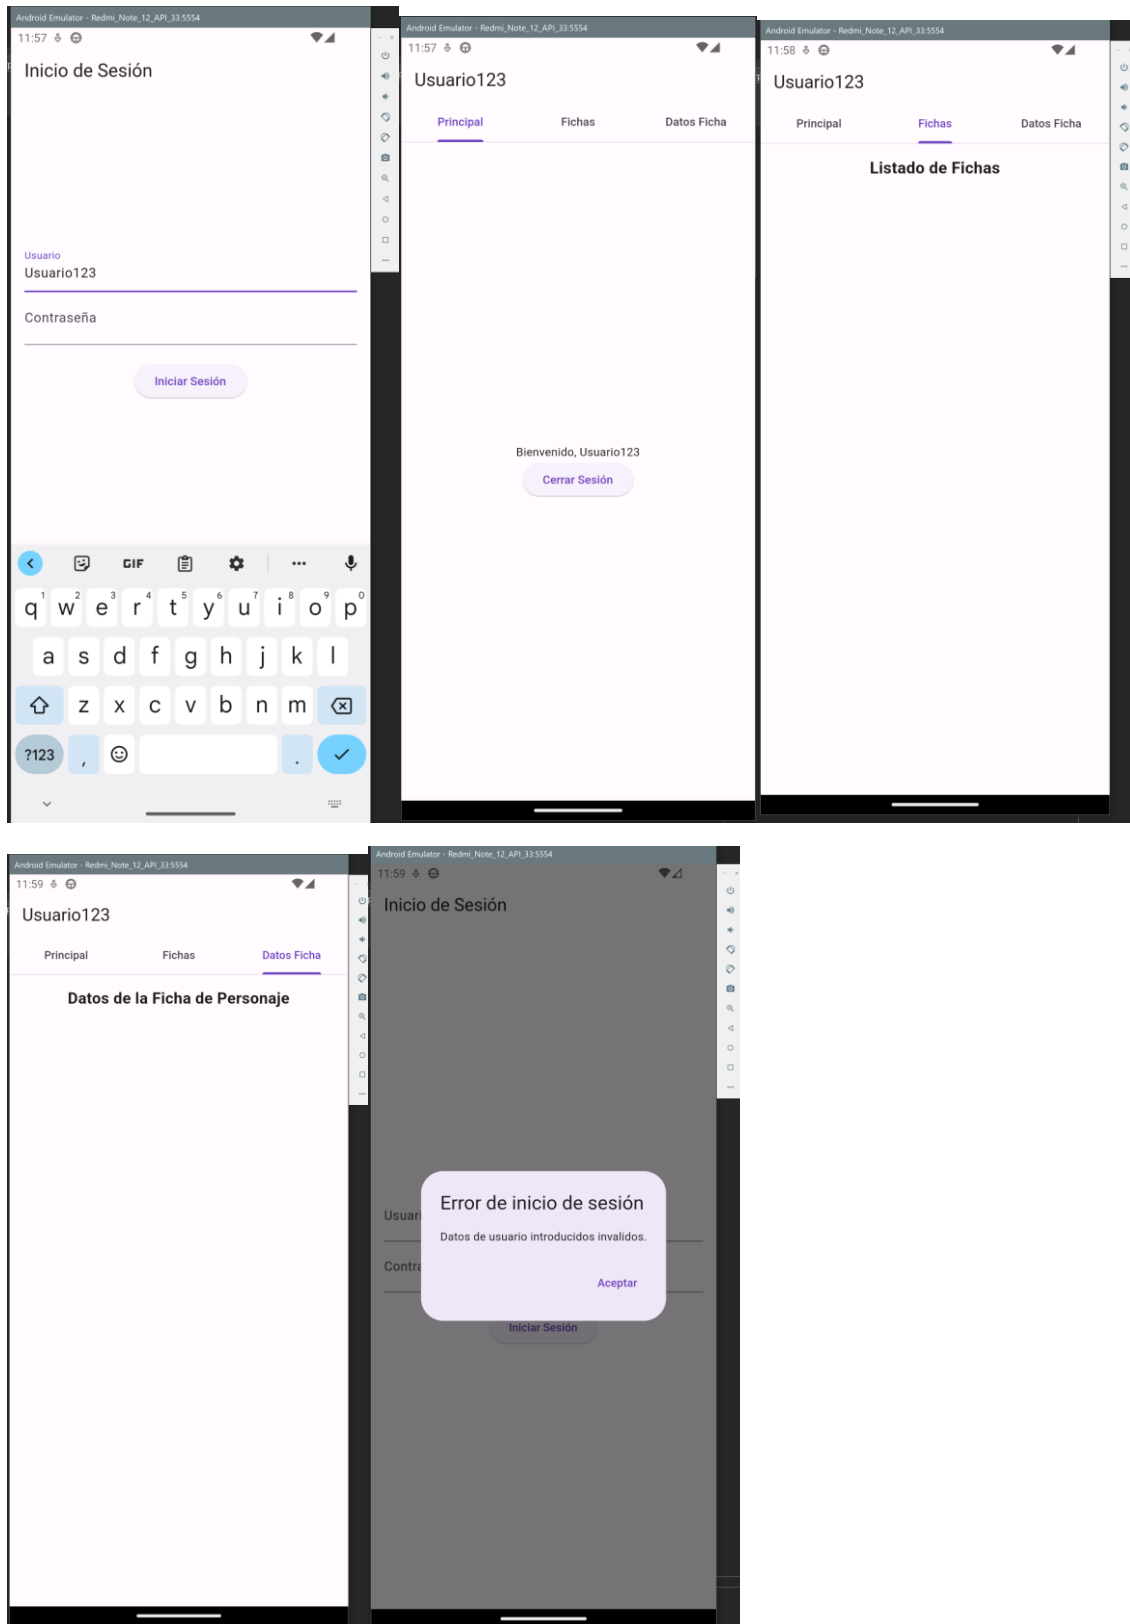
Android Emulator - Redmi_Note_12_API_33:5554
11:57

Inicio de Sesión

Usuario
Usuario123

Contraseña

Iniciar Sesión

GIF

q w e r t y u i o p
1 2 3 4 5 6 7 8 9 0
a s d f g h j k l
z x c v b n m
?123 , .

Android Emulator - Redmi_Note_12_API_33:5554
11:57

Usuario123

Principal Fichas Datos Ficha

Bienvenido, Usuario123

Cerrar Sesión

Android Emulator - Redmi_Note_12_API_33:5554
11:58

Usuario123

Principal Fichas Datos Ficha

Listado de Fichas

Android Emulator - Redmi_Note_12_API_33:5554
11:59

Usuario123

Principal Fichas Datos Ficha

Datos de la Ficha de Personaje

Android Emulator - Redmi_Note_12_API_33:5554
11:59

Inicio de Sesión

Usuar

Contra

Error de inicio de sesión

Datos de usuario introducidos invalidos.

Aceptar

Iniciar Sesión